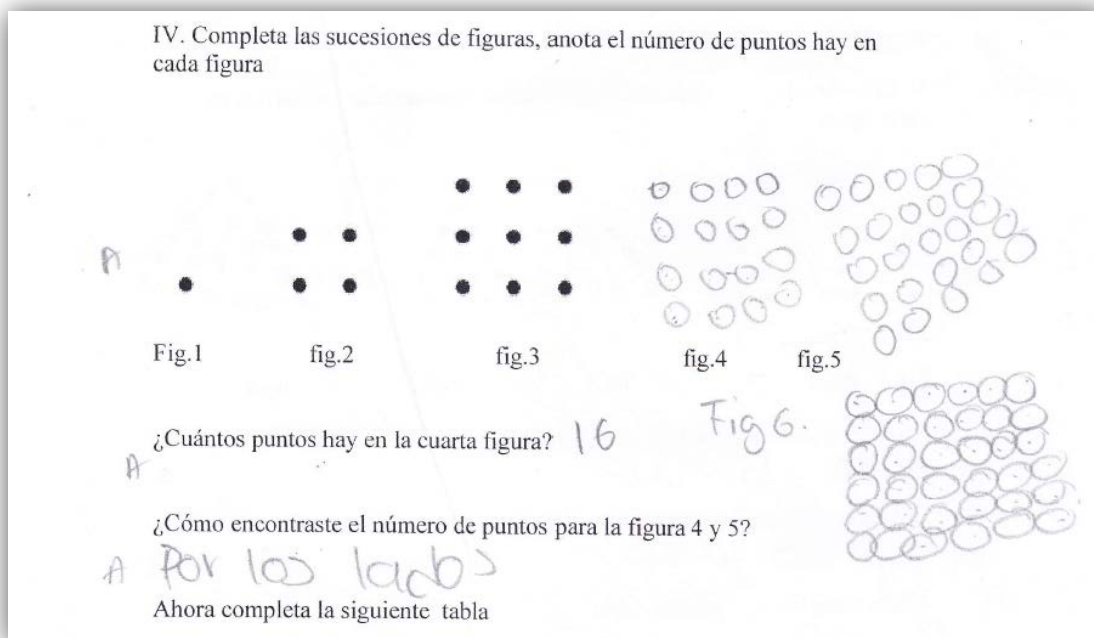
IV. Completa las sucesiones de figuras, anota el número de puntos hay en cada figura

A

Fig.1 fig.2 fig.3 fig.4 fig.5

Fig 6.

¿Cuántos puntos hay en la cuarta figura? 16

A

¿Cómo encontraste el número de puntos para la figura 4 y 5?

A Por los lados

Ahora completa la siguiente tabla